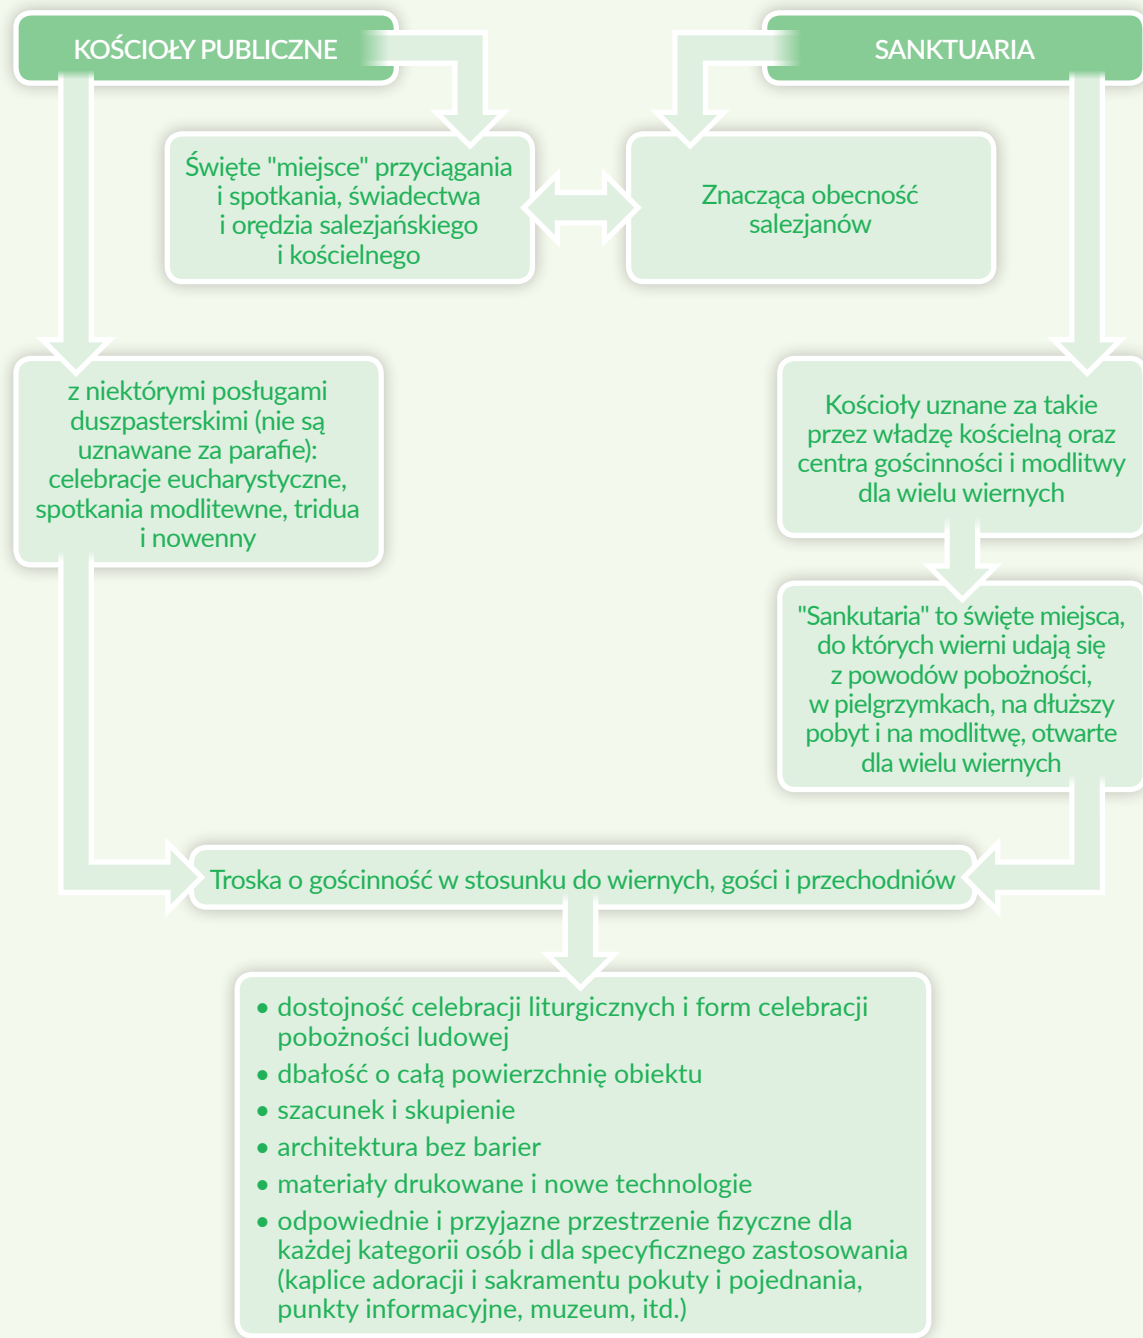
KOŚCIOŁY PUBLICZNE

SANKTUARIA

Święte "miejsce" przyciągania i spotkania, świadectwa i orędzia salezjańskiego i kościelnego

Znacząca obecność salezjanów

z niektórymi posługami duszpasterskimi (nie są uznawane za parafie): celebracje eucharystyczne, spotkania modlitewne, tridua i nowenny

Kościoły uznane za takie przez władzę kościelną oraz centra gościnności i modlitwy dla wielu wiernych

"Sankutaria" to święte miejsca, do których wierni udają się z powodów pobożności, w pielgrzymkach, na dłuższy pobyt i na modlitwę, otwarte dla wielu wiernych

Troska o gościnność w stosunku do wiernych, gości i przechodniów

• dostojność celebracji liturgicznych i form celebracji pobożności ludowej
• dbałość o całą powierzchnię obiektu
• szacunek i skupienie
• architektura bez barier
• materiały drukowane i nowe technologie
• odpowiednie i przyjazne przestrzenie fizyczne dla każdej kategorii osób i dla specyficznego zastosowania (kaplice adoracji i sakramentu pokuty i pojednania, punkty informacyjne, muzeum, itd.)